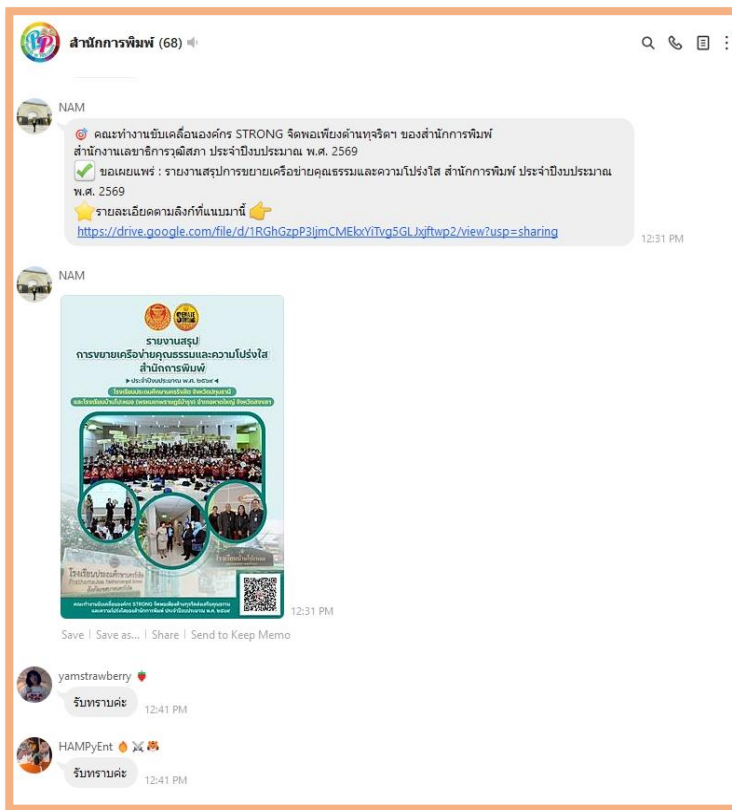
สำนักการพิมพ์ (68)

NAM

🎯 คณะทำงานขับเคลื่อนองค์กร STRONG จิตพอเพียงต้านทุจริตฯ ของสำนักการพิมพ์ สำนักงานเลขาธิการวุฒิสภา ประจำปีงบประมาณ พ.ศ. 2569
✅ ขอเผยแพร่ : รายงานสรุปการขยายเครือข่ายคุณธรรมและความโปร่งใส สำนักการพิมพ์ ประจำปีงบประมาณ พ.ศ. 2569
⭐ รายละเอียดตามลิงก์ที่แนบมานี้ 👉
https://drive.google.com/file/d/1RGhGzpP3ljmCMEkxYiTvg5GLJxjftwp2/view?usp=sharing

12:31 PM

NAM

รายงานสรุป
การขยายเครือข่ายคุณธรรมและความโปร่งใส
สำนักการพิมพ์
ประจำปีงบประมาณ พ.ศ. ๒๕๖๙
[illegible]
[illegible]
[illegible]

12:31 PM

Save | Save as... | Share | Send to Keep Memo

yamstrawberry 🍓

รับทราบค่ะ

12:41 PM

HAMPyEnt 🔥⚔️🐯

รับทราบค่ะ

12:41 PM